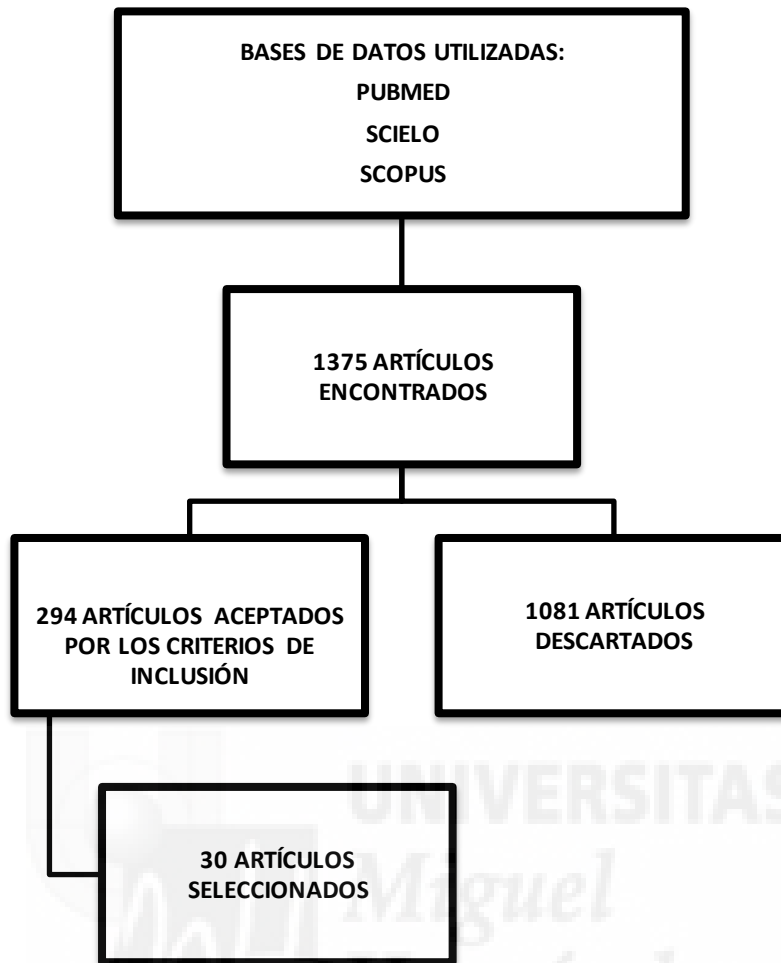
BASES DE DATOS UTILIZADAS:
PUBMED
SCIELO
SCOPUS

1375 ARTÍCULOS ENCONTRADOS

294 ARTÍCULOS ACEPTADOS POR LOS CRITERIOS DE INCLUSIÓN

1081 ARTÍCULOS DESCARTADOS

30 ARTÍCULOS SELECCIONADOS

UNIVERSITAS
Miguel